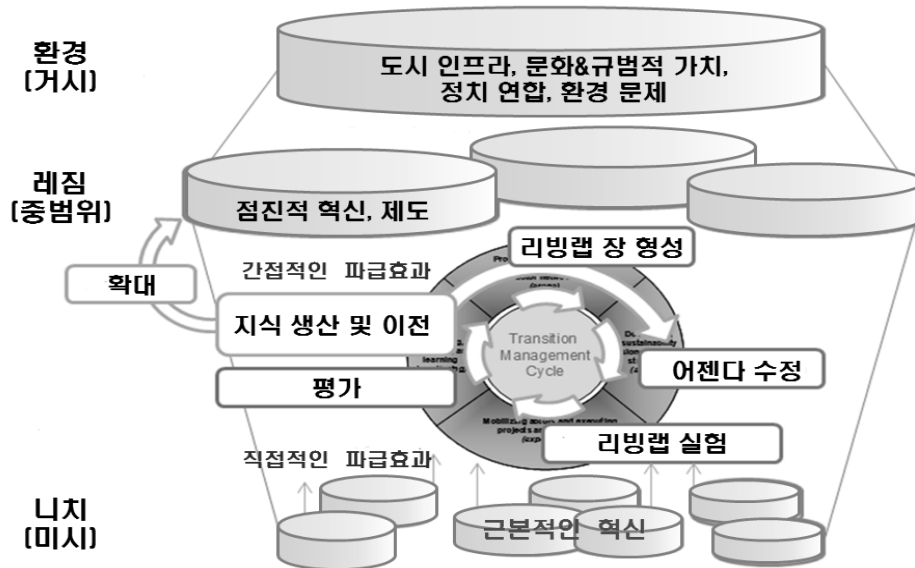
환경
(거시)

도시 인프라, 문화&규범적 가치, 정치 연합, 환경 문제

레짐
(중범위)

점진적 혁신, 제도

확대

간접적인 파급효과

리빙랩 장 형성

지식 생산 및 이전

Transition Management Cycle

어젠다 수정

평가

리빙랩 실험

직접적인 파급효과

니치
(미시)

근본적인 혁신